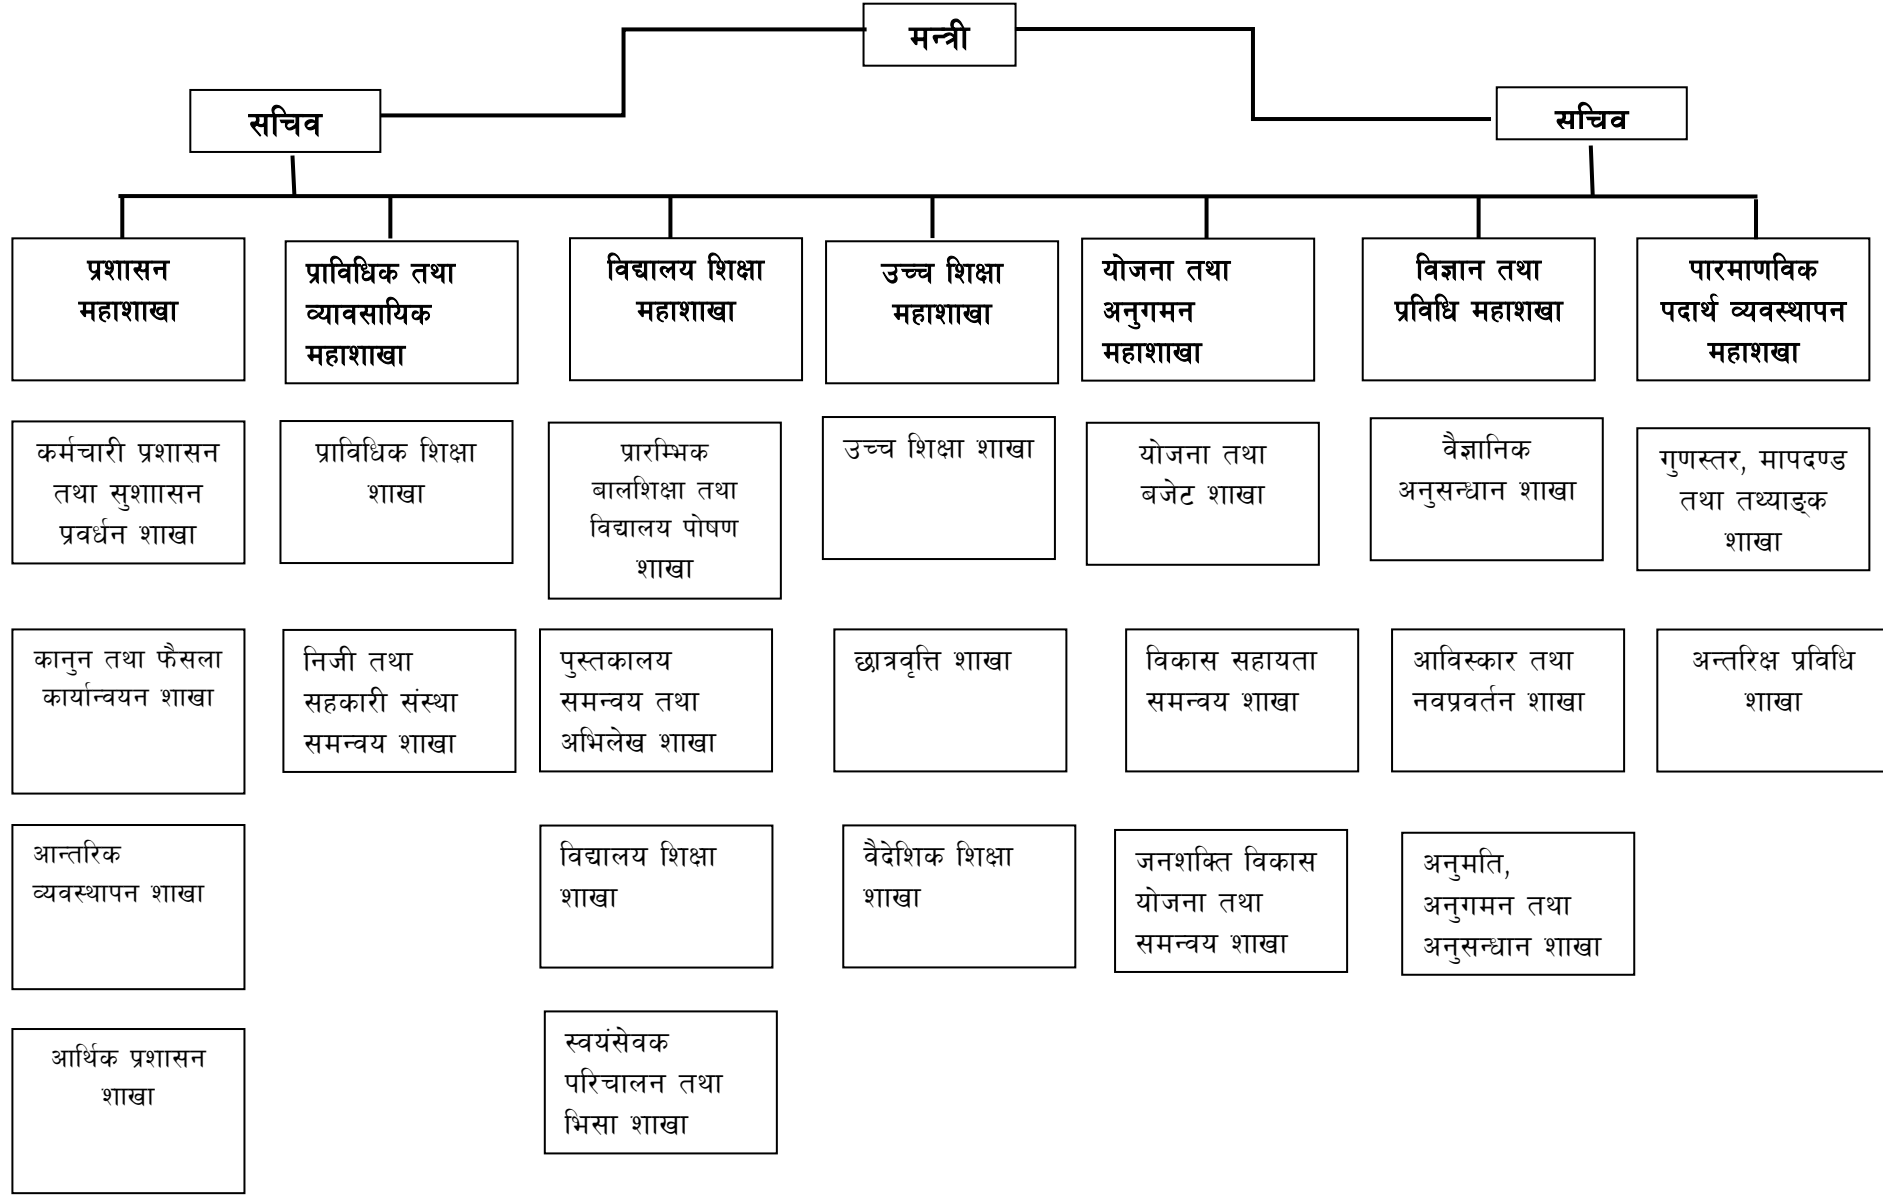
मन्त्री

सचिव

सचिव

प्रशासन महाशाखा

प्राविधिक तथा व्यावसायिक महाशाखा

विद्यालय शिक्षा महाशाखा

उच्च शिक्षा महाशाखा

योजना तथा अनुगमन महाशाखा

विज्ञान तथा प्रविधि महाशखा

पारमाणविक पदार्थ व्यवस्थापन महाशखा

कर्मचारी प्रशासन तथा सुशाासन प्रवर्धन शाखा

कानुन तथा फैसला कार्यान्वयन शाखा

आन्तरिक व्यवस्थापन शाखा

आर्थिक प्रशासन शाखा

प्राविधिक शिक्षा शाखा

निजी तथा सहकारी संस्था समन्वय शाखा

प्रारम्भिक बालशिक्षा तथा विद्यालय पोषण शाखा

पुस्तकालय समन्वय तथा अभिलेख शाखा

विद्यालय शिक्षा शाखा

स्वयंसेवक परिचालन तथा भिसा शाखा

उच्च शिक्षा शाखा

छात्रवृत्ति शाखा

वैदेशिक शिक्षा शाखा

योजना तथा बजेट शाखा

विकास सहायता समन्वय शाखा

जनशक्ति विकास योजना तथा समन्वय शाखा

वैज्ञानिक अनुसन्धान शाखा

आविस्कार तथा नवप्रवर्तन शाखा

अनुमति, अनुगमन तथा अनुसन्धान शाखा

गुणस्तर, मापदण्ड तथा तथ्याङ्क शाखा

अन्तरिक्ष प्रविधि शाखा